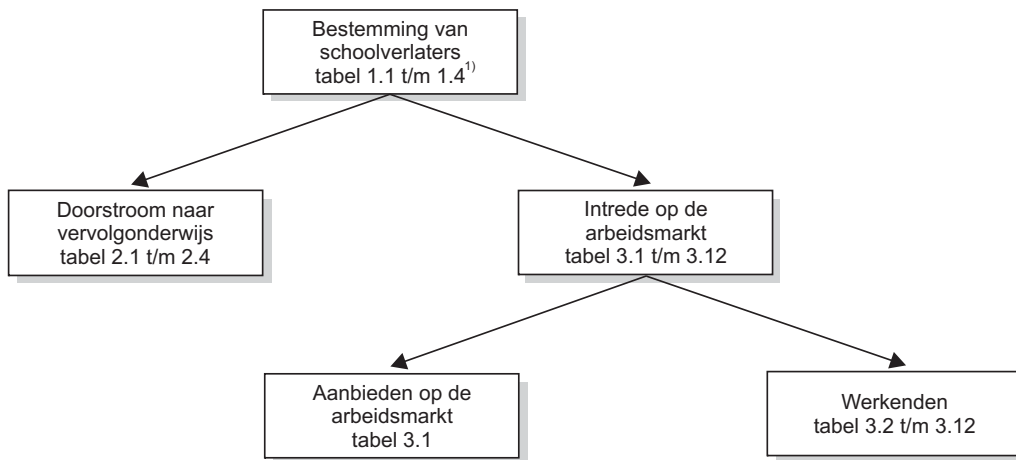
Bestemming van schoolverlaters
tabel 1.1 t/m 1.4$^{1)}$

Doorstroom naar vervolgonderwijs
tabel 2.1 t/m 2.4

Intrede op de arbeidsmarkt
tabel 3.1 t/m 3.12

Aanbieden op de arbeidsmarkt
tabel 3.1

Werkenden
tabel 3.2 t/m 3.12